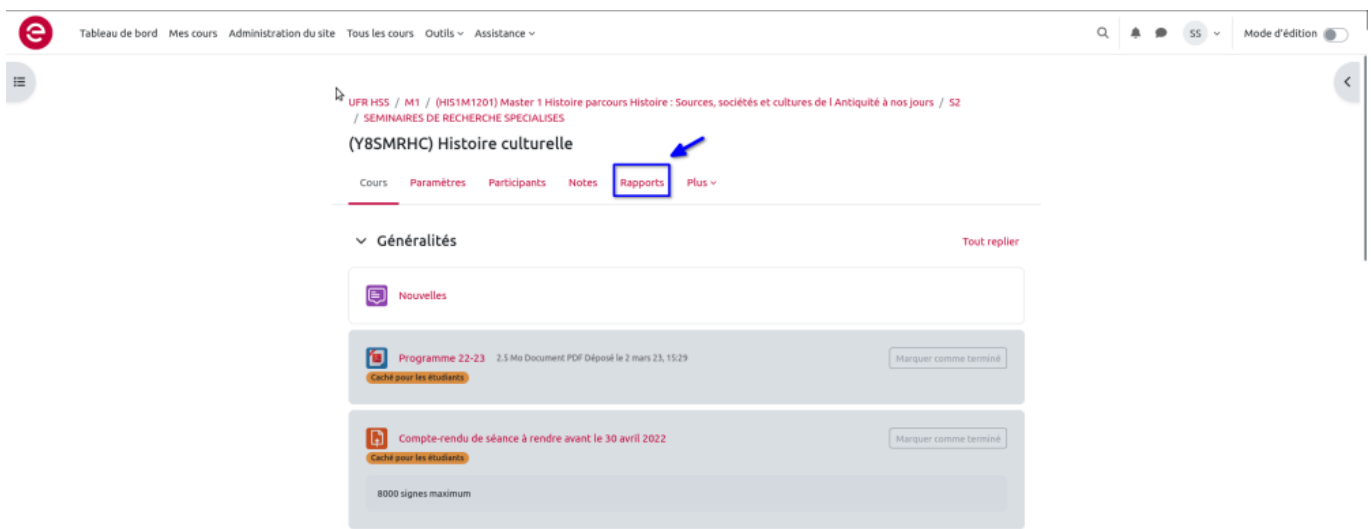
Tableau de bord Mes cours Administration du site Tous les cours Outils Assistance

SS

Mode d'édition

UFR HSS / M1 / (HIS1M1201) Master 1 Histoire parcours Histoire : Sources, sociétés et cultures de l Antiquité à nos jours / S2 / SEMINAIRES DE RECHERCHE SPECIALISES

(Y8SMRHC) Histoire culturelle

Cours Paramètres Participants Notes Rapports Plus

Généralités

Tout replier

Nouvelles

Programme 22-23 2.5 Mo Document PDF Déposé le 2 mars 23, 15:29

Caché pour les étudiants

Marquer comme terminé

Compte-rendu de séance à rendre avant le 30 avril 2022

Caché pour les étudiants

Marquer comme terminé

8000 signes maximum